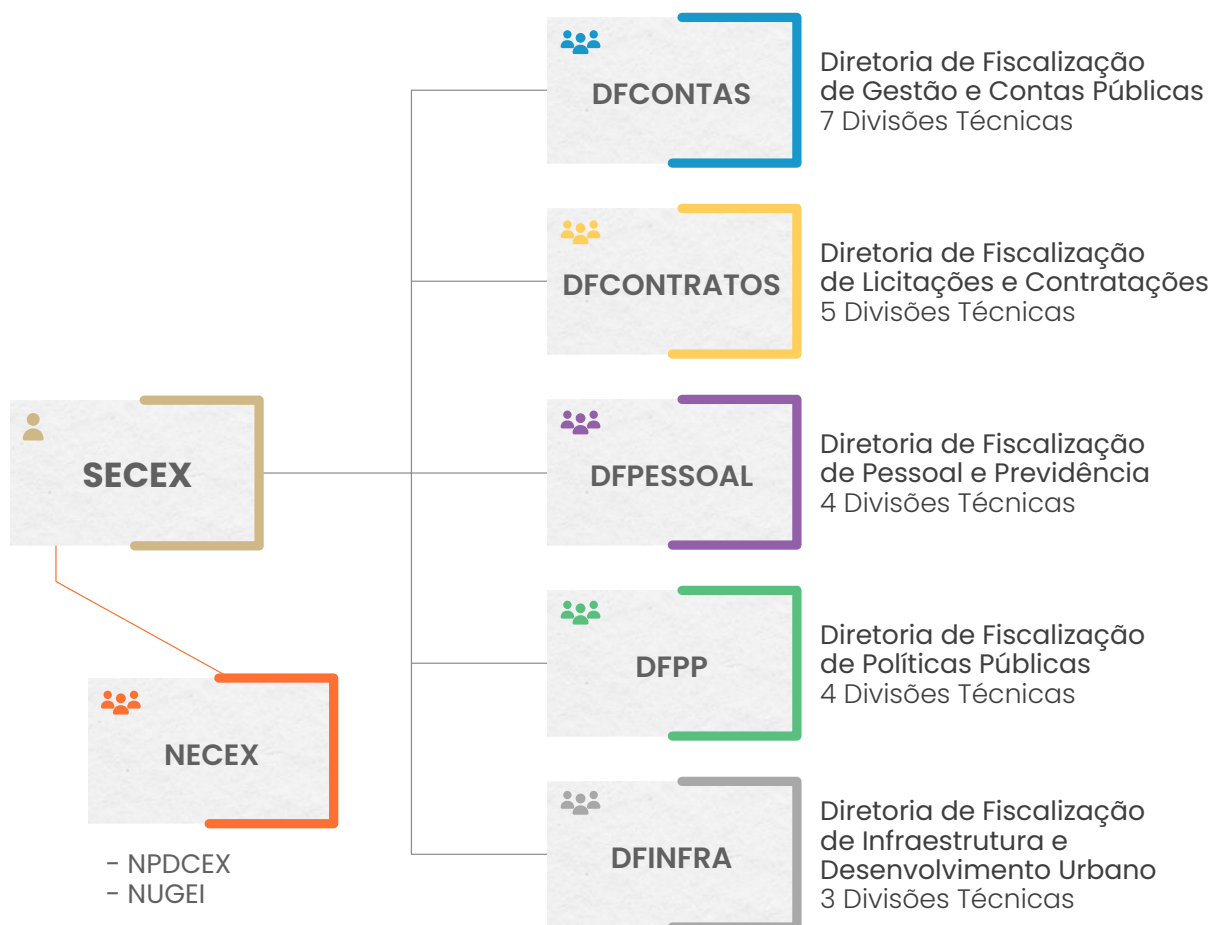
SECEX

NECEX

- NPDCEX
- NUGEI

DFCONTAS

Diretoria de Fiscalização de Gestão e Contas Públicas
7 Divisões Técnicas

DFCONTRATOS

Diretoria de Fiscalização de Licitações e Contratações
5 Divisões Técnicas

DFPESSOAL

Diretoria de Fiscalização de Pessoal e Previdência
4 Divisões Técnicas

DFPP

Diretoria de Fiscalização de Políticas Públicas
4 Divisões Técnicas

DFINFRA

Diretoria de Fiscalização de Infraestrutura e Desenvolvimento Urbano
3 Divisões Técnicas